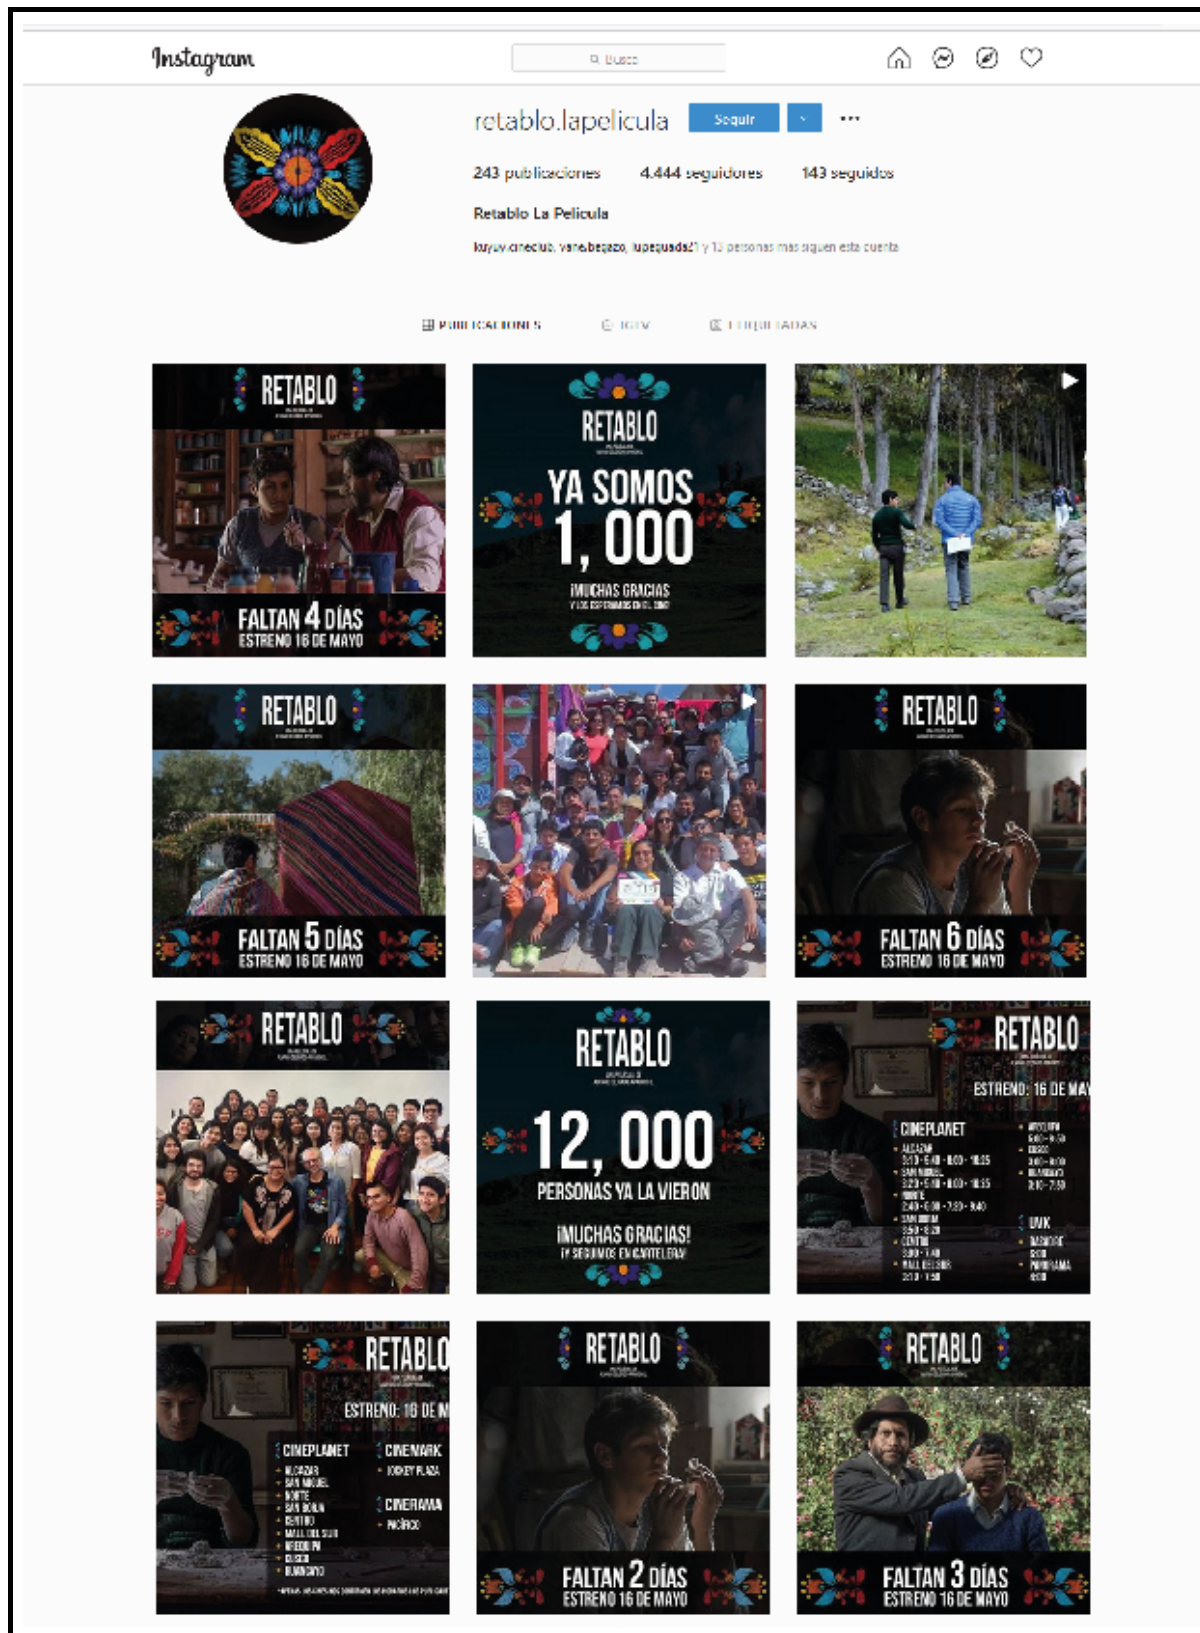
Instagram

Busca

retablo.lapelicula Seguir ...

243 publicaciones 4.444 seguidores 143 seguidos

Retablo La Película

kuyuy.cineclub, vane.begazo, lupequeda21 y 13 personas más siguen esta cuenta

PUBLICACIONES IGTV ETIQUETADAS

RETABLO
FALTAN 4 DÍAS
ESTRENO 16 DE MAYO

RETABLO
YA SOMOS
1,000
¡MUCHAS GRACIAS
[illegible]

RETABLO
FALTAN 5 DÍAS
ESTRENO 16 DE MAYO

RETABLO
FALTAN 6 DÍAS
ESTRENO 16 DE MAYO

RETABLO

RETABLO
12,000
PERSONAS YA LA VIERON
¡MUCHAS GRACIAS!
¡Y SEGUIMOS EN CARTELERA!

RETABLO
ESTRENO: 16 DE MAY
CINEPLANET
ALCAZAR
SAN MIGUEL
NORTE
SAN BORJA
CENTRO
MALL DEL SUR
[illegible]
UVK
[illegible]

RETABLO
ESTRENO: 16 DE M
CINEPLANET
ALCAZAR
SAN MIGUEL
NORTE
SAN BORJA
CENTRO
MALL DEL SUR
AREQUIPA
CUSCO
HUANCAYO
CINEMARK
JOCKEY PLAZA
CINERAMA
PACIFICO
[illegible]

RETABLO
FALTAN 2 DÍAS
ESTRENO 16 DE MAYO

RETABLO
FALTAN 3 DÍAS
ESTRENO 16 DE MAYO